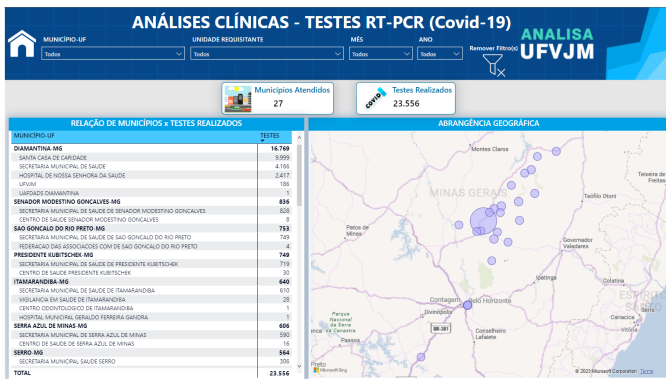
ANÁLISES CLÍNICAS - TESTES RT-PCR (Covid-19)

ANALISA UFVJM

MUNICÍPIO-UF
Todos

UNIDADE REQUISITANTE
Todos

MÊS
Todos

ANO
Todos

Remover Filtro(s)

Municípios Atendidos
27

Testes Realizados
23.556

RELAÇÃO DE MUNICÍPIOS x TESTES REALIZADOS

| MUNICÍPIO-UF | TESTES |
|---|---|
| DIAMANTINA-MG | 16.769 |
| SANTA CASA DE CARIDADE | 9.999 |
| SECRETARIA MUNICIPAL DE SAUDE | 4.166 |
| HOSPITAL DE NOSSA SENHORA DA SAUDE | 2.417 |
| UFVJM | 186 |
| UAPDADS DIAMANTINA | 1 |
| SENADOR MODESTINO GONCALVES-MG | 836 |
| SECRETARIA MUNICIPAL DE SAUDE DE SENADOR MODESTINO GONCALVES | 828 |
| CENTRO DE SAUDE SENADOR MODESTINO GONCALVES | 8 |
| SAO GONCALO DO RIO PRETO-MG | 753 |
| SECRETARIA MUNICIPAL DE SAUDE DE SAO GONCALO DO RIO PRETO | 749 |
| FEDERACAO DAS ASSOCIACOES COM DE SAO GONCALO DO RIO PRETO | 4 |
| PRESIDENTE KUBITSCHEK-MG | 749 |
| SECRETARIA MUNICIPAL DE SAUDE DE PRESIDENTE KUBITSCHEK | 719 |
| CENTRO DE SAUDE PRESIDENTE KUBITSCHEK | 30 |
| ITAMARANDIBA-MG | 640 |
| SECRETARIA MUNICIPAL DE SAUDE DE ITAMARANDIBA | 610 |
| VIGILANCIA EM SAUDE DE ITAMARANDIBA | 28 |
| CENTRO ODONTOLOGICO DE ITAMARANDIBA | 1 |
| HOSPITAL MUNICIPAL GERALDO FERREIRA GANDRA | 1 |
| SERRA AZUL DE MINAS-MG | 606 |
| SECRETARIA MUNICIPAL DE SERRA AZUL DE MINAS | 590 |
| CENTRO DE SAUDE DE SERRA AZUL DE MINAS | 16 |
| SERRO-MG | 564 |
| SECRETARIA MUNICIPAL SAUDE SERRO | 306 |
| TOTAL | 23.556 |

ABRANGÊNCIA GEOGRÁFICA

Montes Claros
MINAS GERAIS
Teófilo Otoni
Patos de Minas
Governador Valadares
Ipatinga
Divinópolis
Contagem
Belo Horizonte
Conselheiro Lafaiete
BR-381
Parque Nacional da Serra da Canastra
Colatina
Cariacica
ESPÍ
Vitória
Microsoft Bing
© 2022 Microsoft Corporation Terms